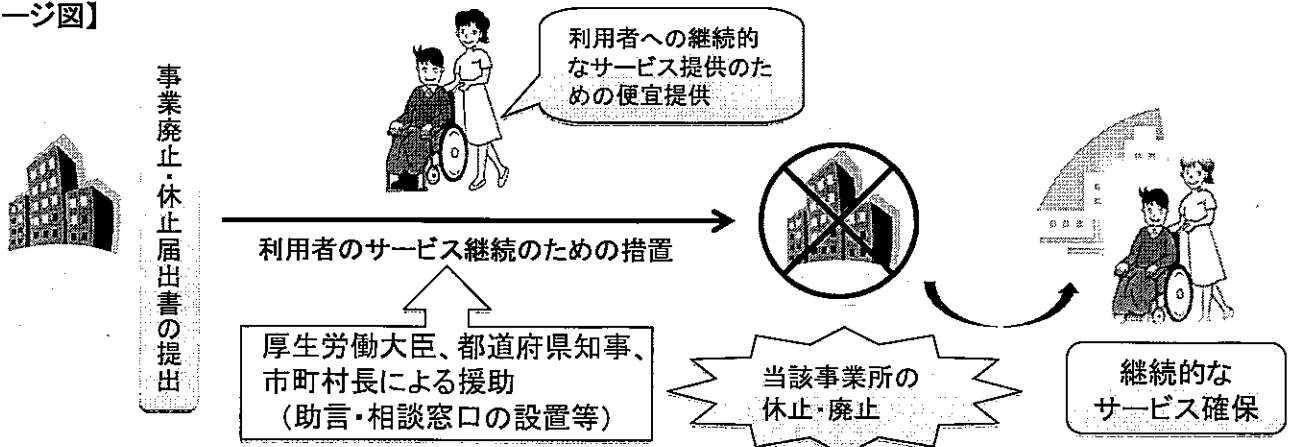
ージ図】

事業廃止・休止届出書の提出

利用者への継続的なサービス提供のための便宜提供

利用者のサービス継続のための措置

厚生労働大臣、都道府県知事、市町村長による援助（助言・相談窓口の設置等）

当該事業所の休止・廃止

継続的なサービス確保